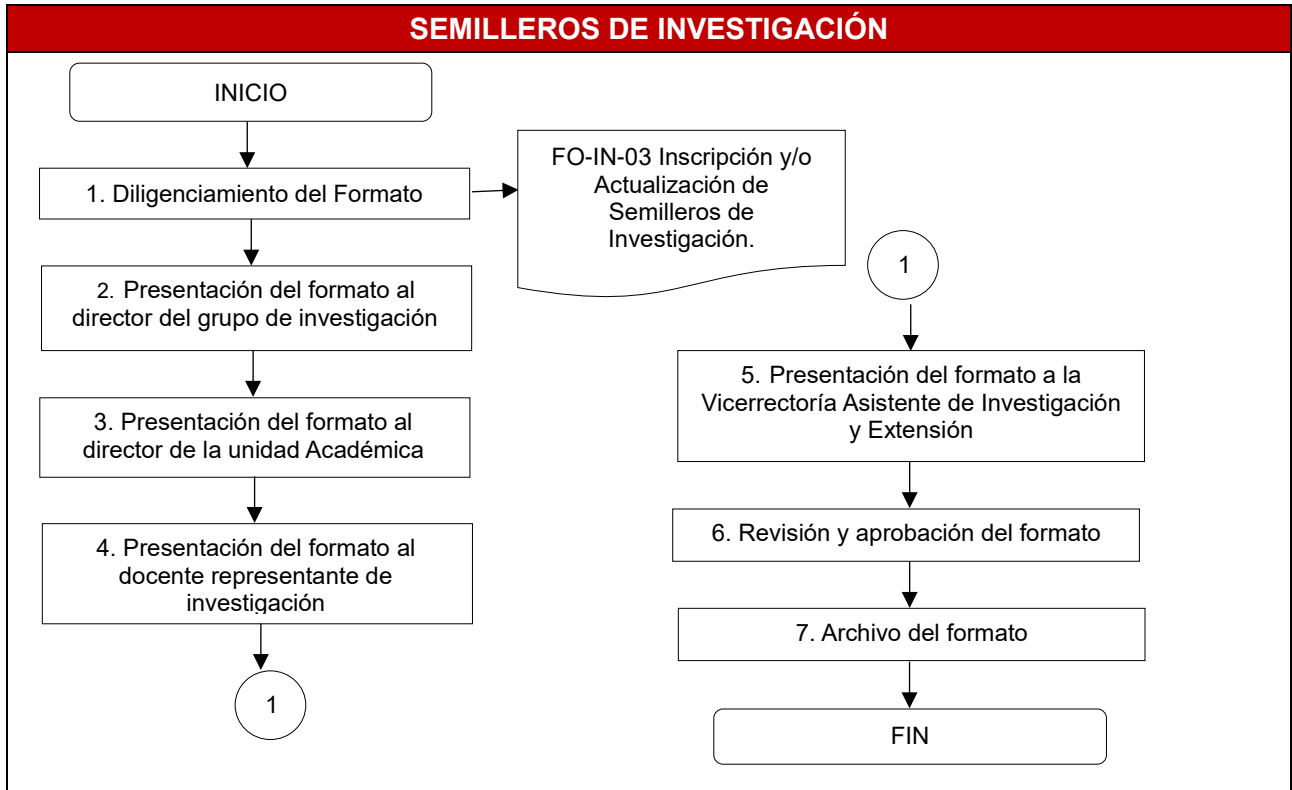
SEMILLEROS DE INVESTIGACIÓN

INICIO

1. Diligenciamiento del Formato

FO-IN-03 Inscripción y/o Actualización de Semilleros de Investigación.

2. Presentación del formato al director del grupo de investigación

3. Presentación del formato al director de la unidad Académica

4. Presentación del formato al docente representante de investigación

1

1

5. Presentación del formato a la Vicerrectoría Asistente de Investigación y Extensión

6. Revisión y aprobación del formato

7. Archivo del formato

FIN